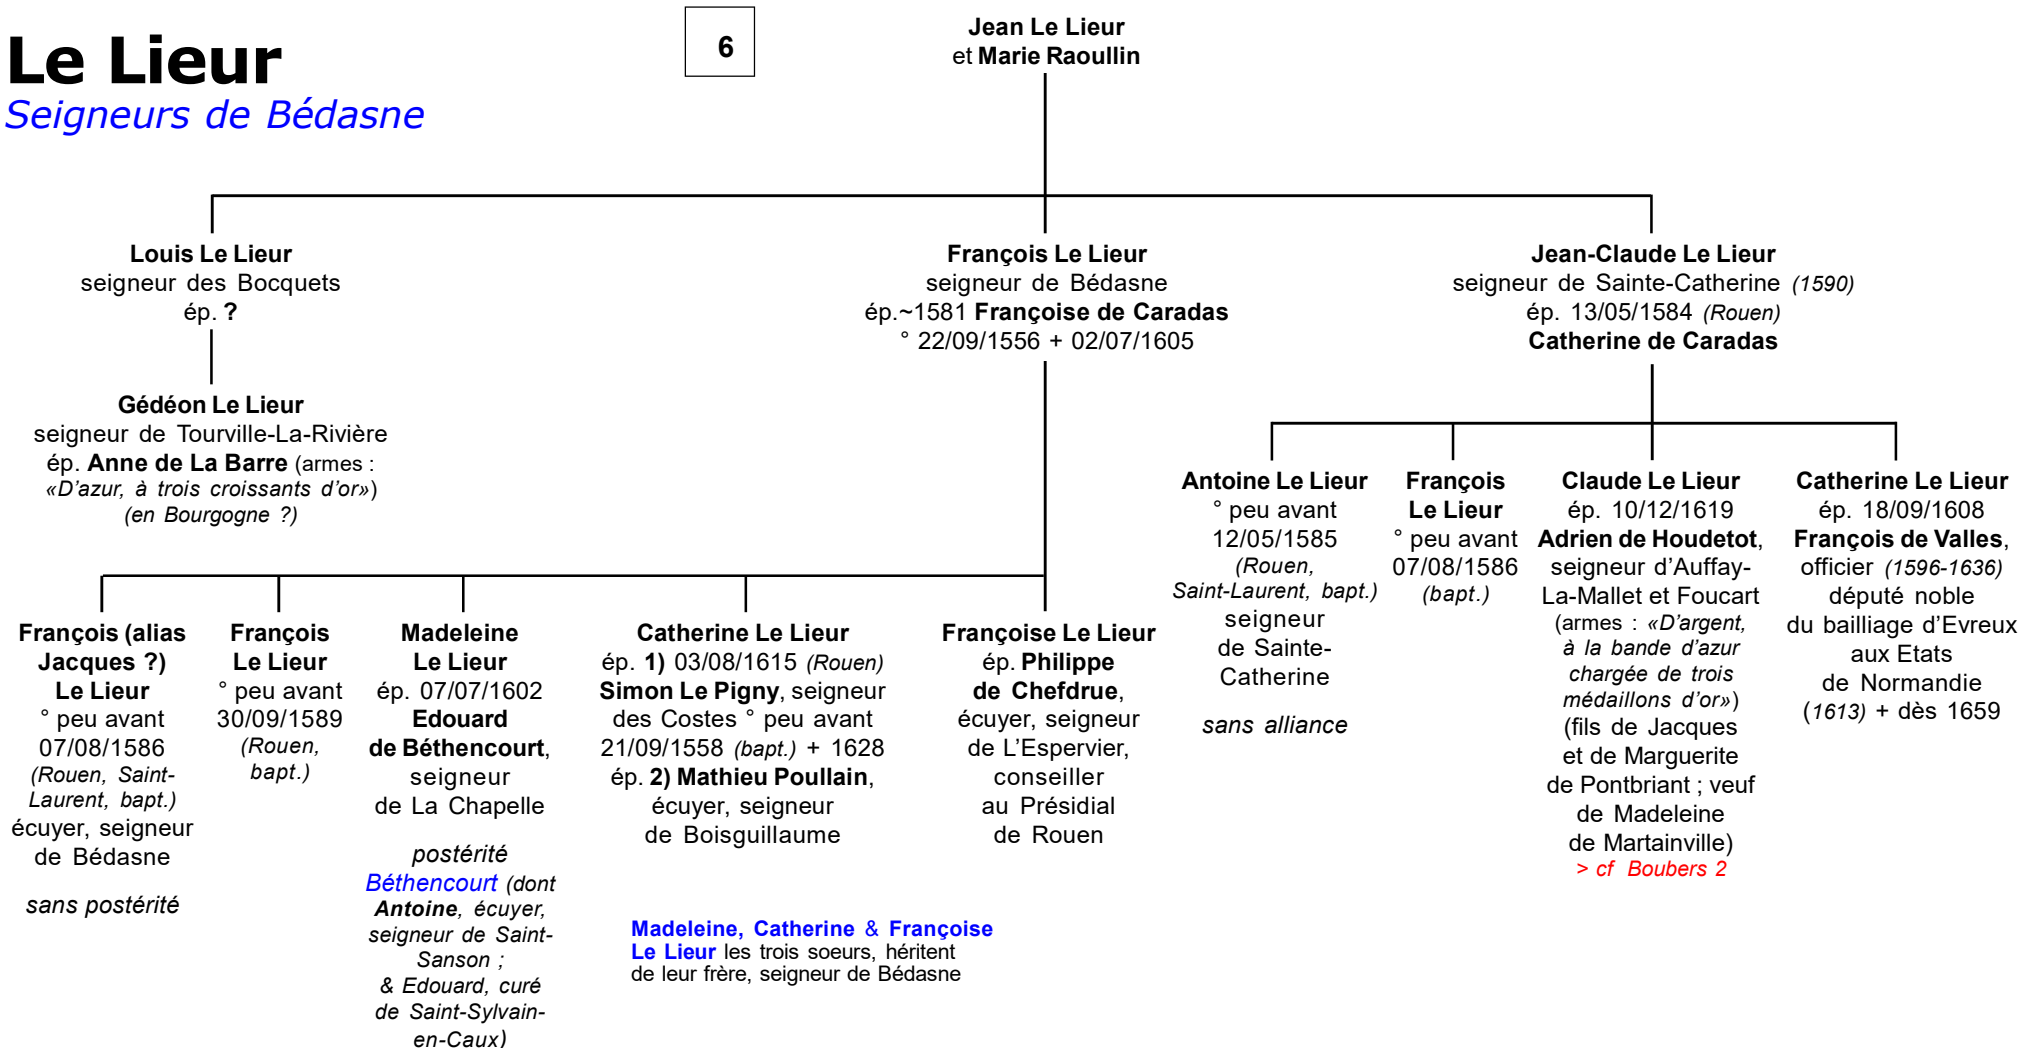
Le Lieur
Seigneurs de Bédasne

6

Jean Le Lieur
et Marie Raoullin

Louis Le Lieur
seigneur des Bocquets
ép. ?

Gédéon Le Lieur
seigneur de Tourville-La-Rivière
ép. Anne de La Barre (armes : «D'azur, à trois croissants d'or»)
(en Bourgogne ?)

François Le Lieur
seigneur de Bédasne
ép.~1581 Françoise de Caradas
° 22/09/1556 + 02/07/1605

Jean-Claude Le Lieur
seigneur de Sainte-Catherine (1590)
ép. 13/05/1584 (Rouen)
Catherine de Caradas

Antoine Le Lieur
° peu avant 12/05/1585
(Rouen, Saint-Laurent, bapt.)
seigneur de Sainte-Catherine

sans alliance

François Le Lieur
° peu avant 07/08/1586
(bapt.)

Claude Le Lieur
ép. 10/12/1619
Adrien de Houdetot, seigneur d'Auffay-La-Mallet et Foucart
(armes : «D'argent, à la bande d'azur chargée de trois médaillons d'or»)
(fils de Jacques et de Marguerite de Pontbriant ; veuf de Madeleine de Martainville)
> cf Boubers 2

Catherine Le Lieur
ép. 18/09/1608
François de Valles, officier (1596-1636)
député noble du bailliage d'Evreux aux Etats de Normandie
(1613) + dès 1659

François (alias Jacques ?) Le Lieur
° peu avant 07/08/1586
(Rouen, Saint-Laurent, bapt.)
écuyer, seigneur de Bédasne

sans postérité

François Le Lieur
° peu avant 30/09/1589
(Rouen, bapt.)

Madeleine Le Lieur
ép. 07/07/1602
Edouard de Béthencourt, seigneur de La Chapelle

postérité
Béthencourt (dont Antoine, écuyer, seigneur de Saint-Sanson ; & Edouard, curé de Saint-Sylvain-en-Caux)

Catherine Le Lieur
ép. 1) 03/08/1615 (Rouen)
Simon Le Pigny, seigneur des Costes ° peu avant 21/09/1558 (bapt.) + 1628
ép. 2) Mathieu Poullain, écuyer, seigneur de Boisguillaume

Françoise Le Lieur
ép. Philippe de Chefdrue, écuyer, seigneur de L'Espervier, conseiller au Présidial de Rouen

Madeleine, Catherine & Françoise Le Lieur les trois soeurs, héritent de leur frère, seigneur de Bédasne